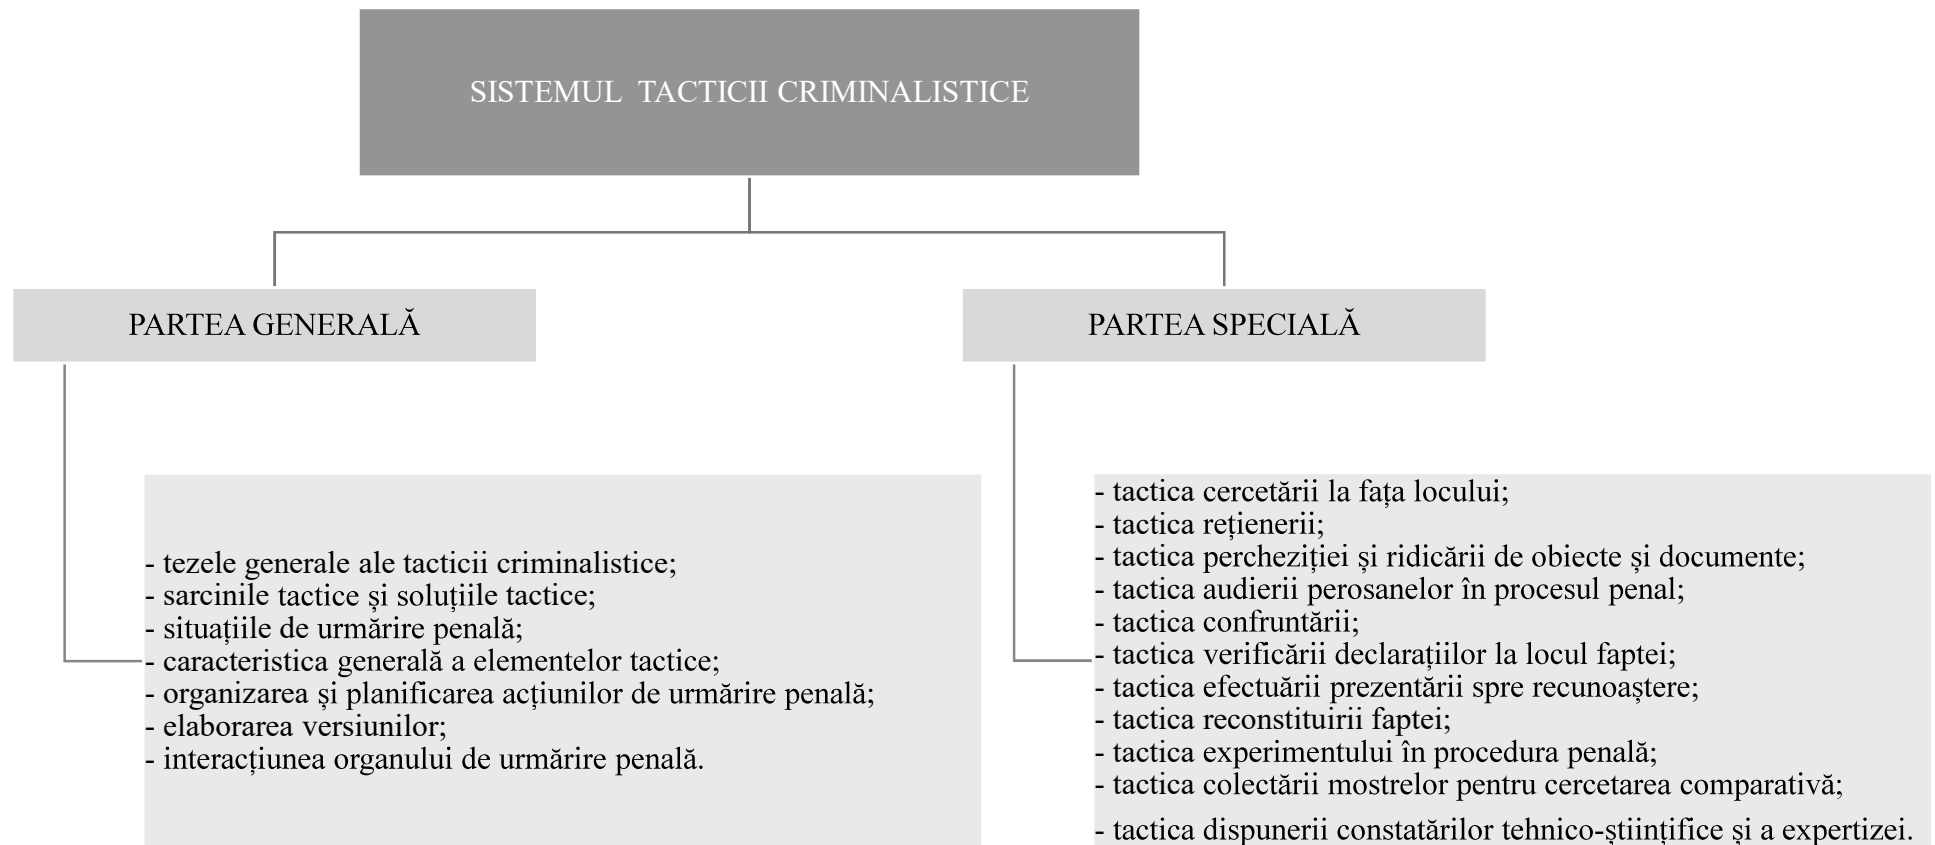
SISTEMUL TACTICII CRIMINALISTICE

PARTEA GENERALĂ

PARTEA SPECIALĂ

- tezele generale ale tacticii criminalistice;
- sarcinile tactice și soluțiile tactice;
- situațiile de urmărire penală;
- caracteristica generală a elementelor tactice;
- organizarea și planificarea acțiunilor de urmărire penală;
- elaborarea versiunilor;
- interacțiunea organului de urmărire penală.

- tactica cercetării la fața locului;
- tactica reținerii;
- tactica percheziției şi ridicării de obiecte şi documente;
- tactica audierii perosanelor în procesul penal;
- tactica confruntării;
- tactica verificării declarațiilor la locul faptei;
- tactica efectuării prezentării spre recunoaștere;
- tactica reconstituirii faptei;
- tactica experimentului în procedura penală;
- tactica colectării mostrelor pentru cercetarea comparativă;
- tactica dispunerii constatărilor tehnico-științifice și a expertizei.